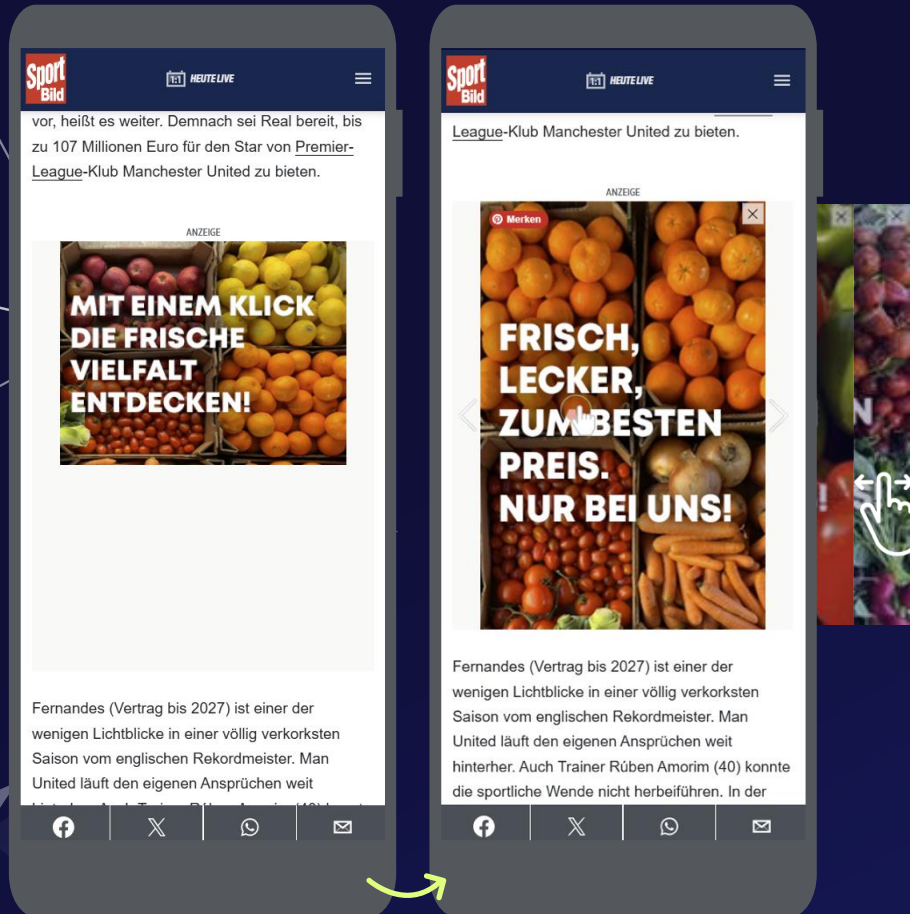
Sport Bild

1:1 HEUTE LIVE

vor, heißt es weiter. Demnach sei Real bereit, bis zu 107 Millionen Euro für den Star von Premier-League-Klub Manchester United zu bieten.

ANZEIGE

MIT EINEM KLICK DIE FRISCHE VIELFALT ENTDECKEN!

Fernandes (Vertrag bis 2027) ist einer der wenigen Lichtblicke in einer völlig verkorksten Saison vom englischen Rekordmeister. Man United läuft den eigenen Ansprüchen weit

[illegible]

Sport Bild

1:1 HEUTE LIVE

League-Klub Manchester United zu bieten.

ANZEIGE

Merken

FRISCH, LECKER, ZUM BESTEN PREIS. NUR BEI UNS!

Fernandes (Vertrag bis 2027) ist einer der wenigen Lichtblicke in einer völlig verkorksten Saison vom englischen Rekordmeister. Man United läuft den eigenen Ansprüchen weit hinterher. Auch Trainer Rúben Amorim (40) konnte die sportliche Wende nicht herbeiführen. In der